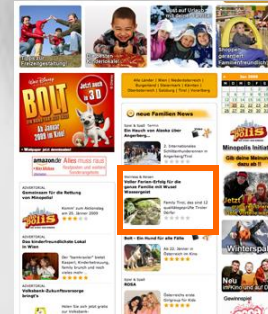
Freizeitgestaltung

Shopping-Familie

BOLT

Jetzt auch in 3D

Ab Januar 2009 im Kino!

amazon.de

Gemeinsam für die Rettung von Minopolis!

Das kinderfreundlichste Lokal in Wien

Volksbank-Schutzfenster bringt's

Alle Länder | Wien | Niederösterreich | Burgenland | Steiermark | Kärnten | Oberösterreich | Salzburg | Tirol | Vorarlberg

neue Familien News

Ein Hauch von Alaska (den Angerberg...

Heller Ferien-Erfolg für die ganze Familie mit Wusel Wasserpoint

Bin Hund für alle Fälle

ROSA

Minopolis

Winterspa

Gewinnspiel